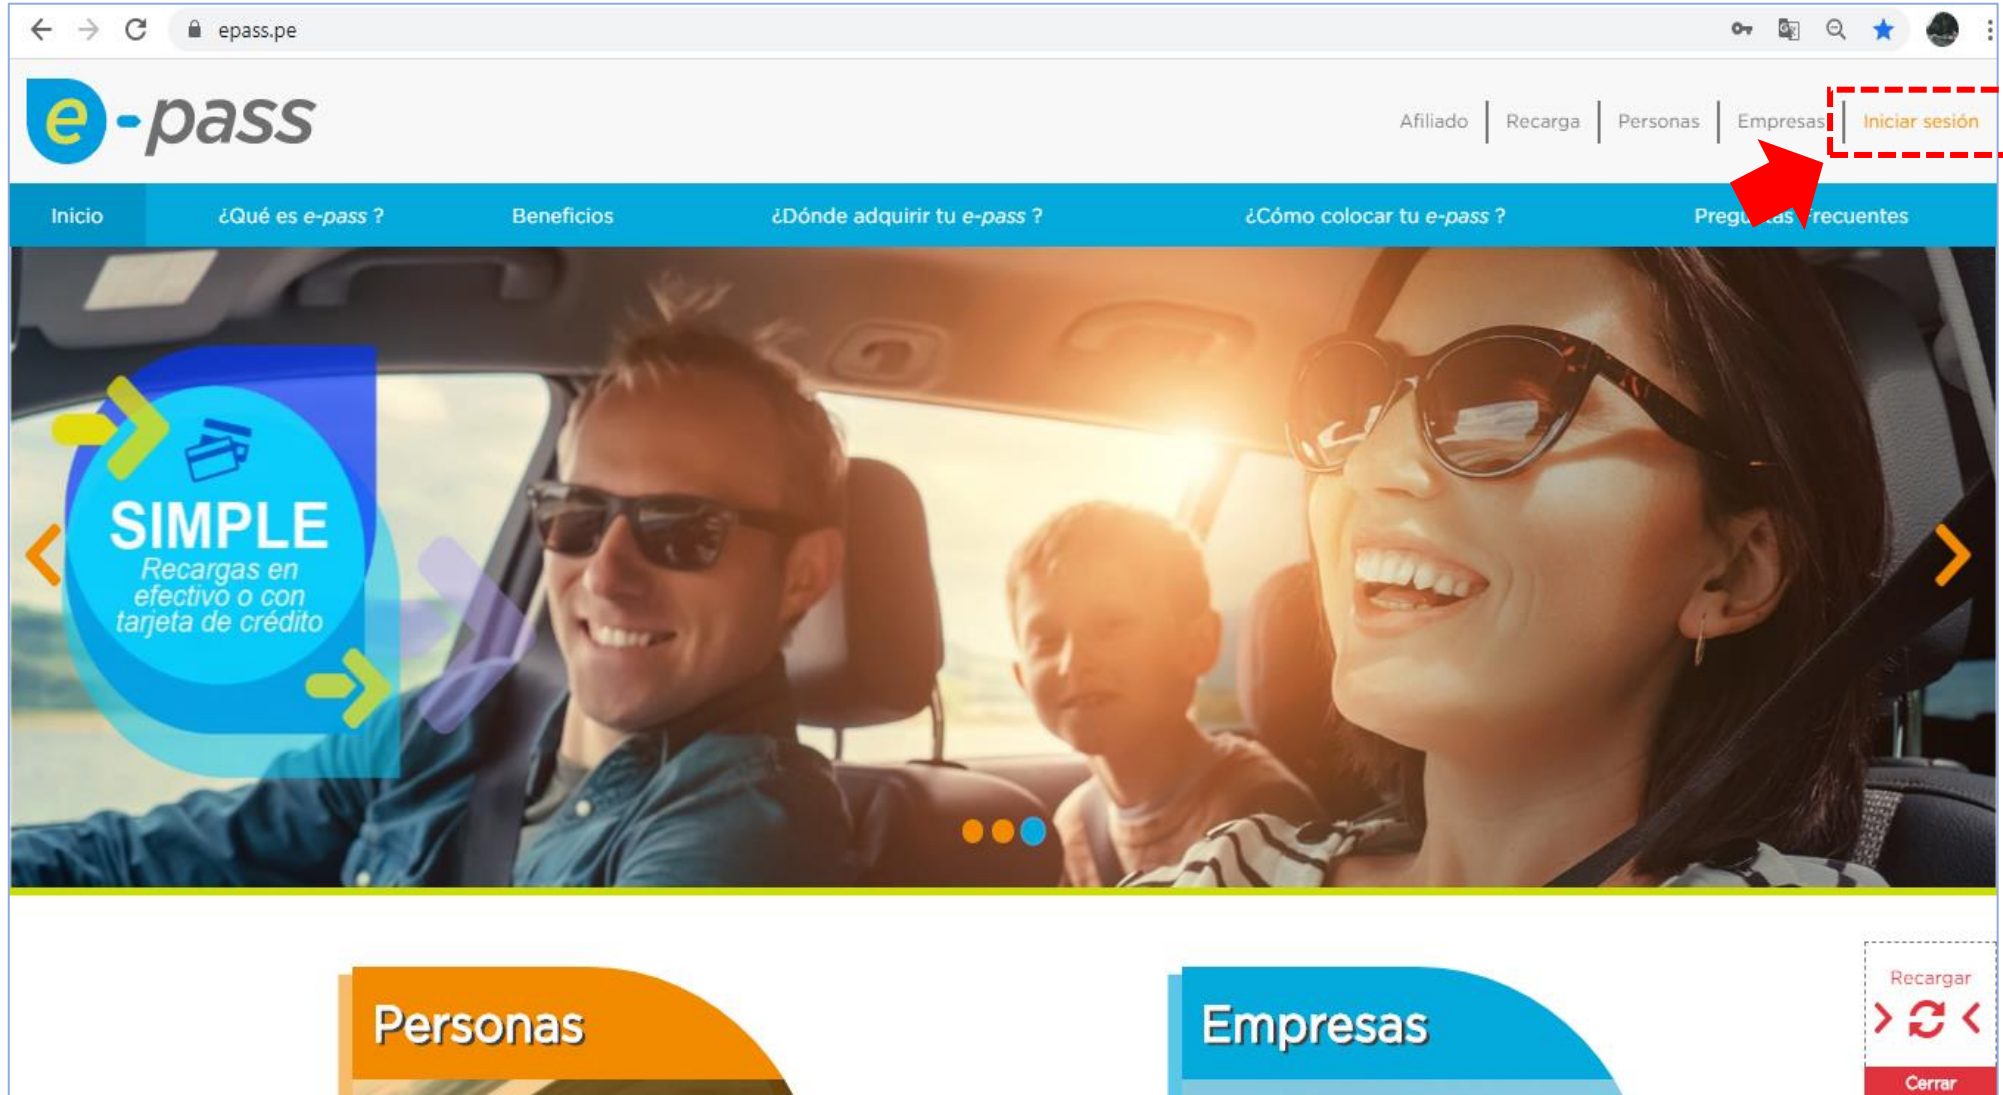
epass.pe

e-pass

Afiliado | Recarga | Personas | Empresas | Iniciar sesión

Inicio ¿Qué es e-pass ? Beneficios ¿Dónde adquirir tu e-pass ? ¿Cómo colocar tu e-pass ? Pregu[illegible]tas frecuentes

SIMPLE
Recargas en efectivo o con tarjeta de crédito

Personas

Empresas

Recargar

Cerrar